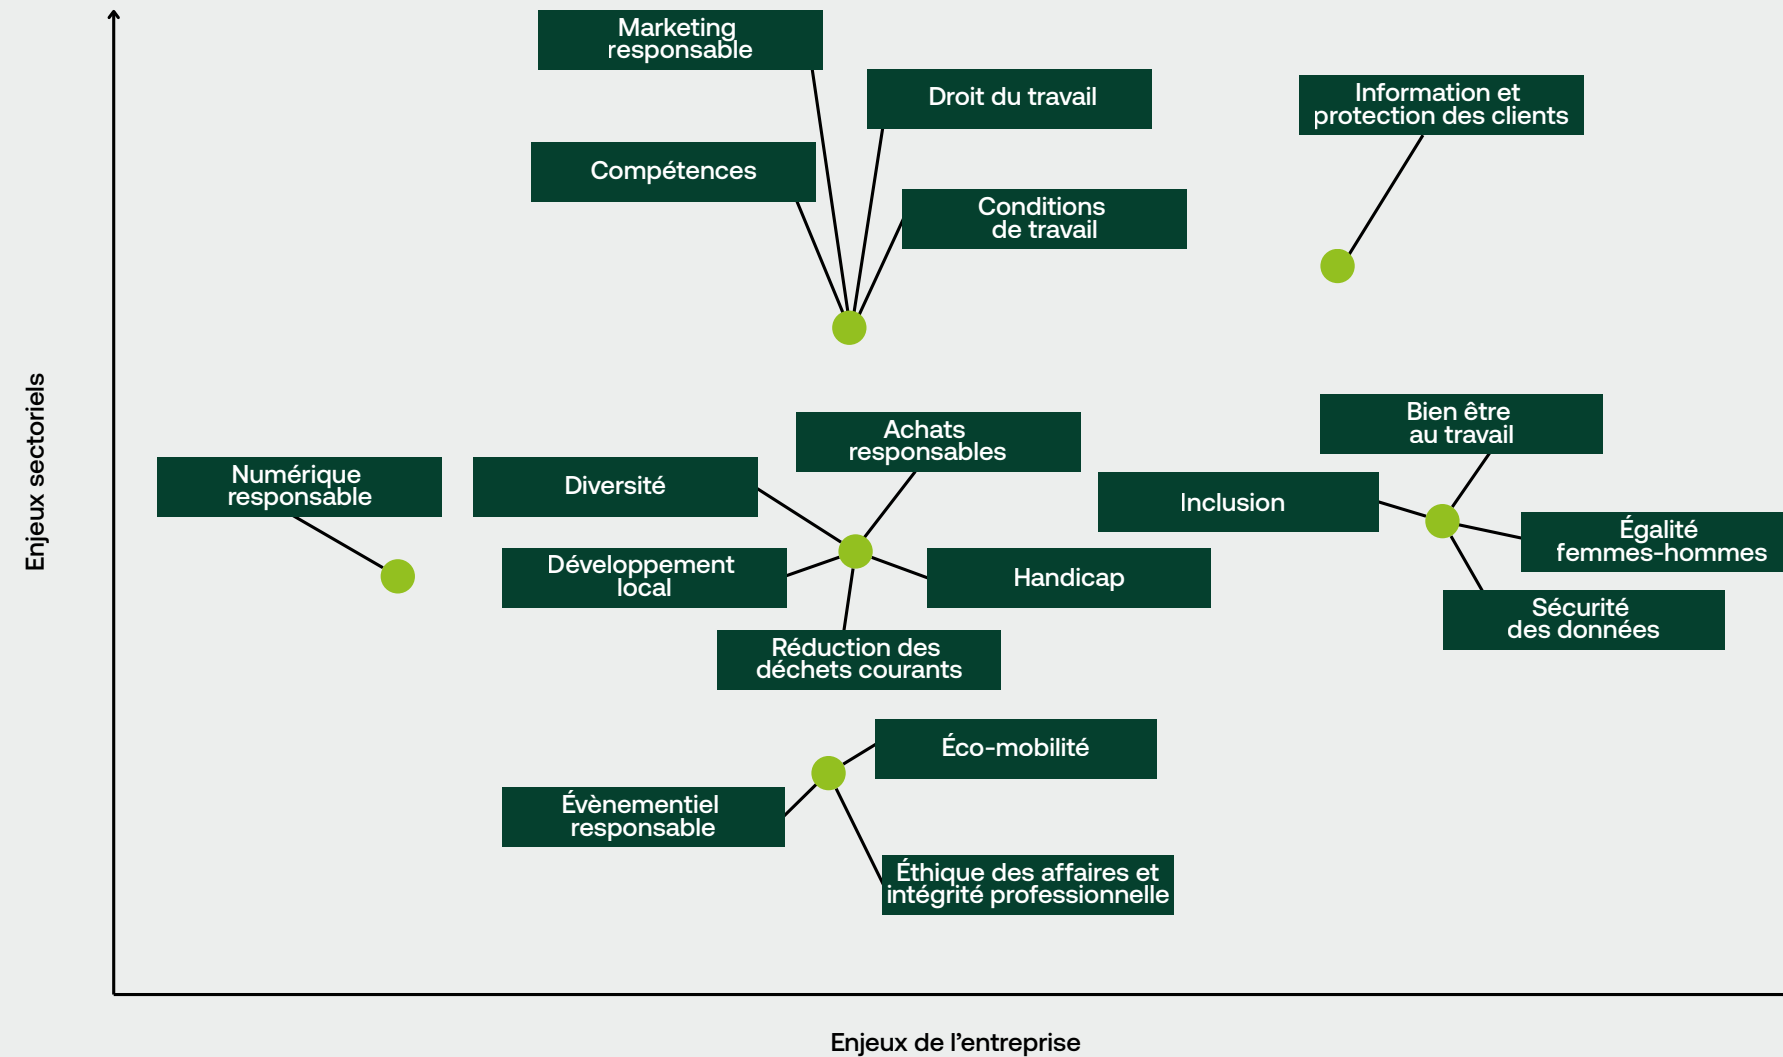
Enjeux sectoriels

Marketing responsable

Droit du travail

Compétences

Conditions de travail

Information et protection des clients

Numérique responsable

Diversité

Achats responsables

Bien être au travail

Inclusion

Égalité femmes-hommes

Développement local

Handicap

Sécurité des données

Réduction des déchets courants

Éco-mobilité

Évènementiel responsable

Éthique des affaires et intégrité professionnelle

Enjeux de l’entreprise